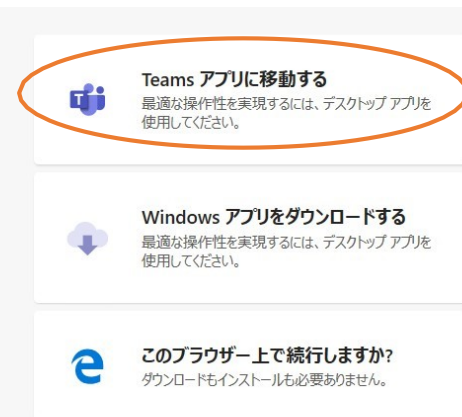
Teams アプリに移動する
最適な操作性を実現するには、デスクトップ アプリを使用してください。

Windows アプリをダウンロードする
最適な操作性を実現するには、デスクトップ アプリを使用してください。

このブラウザー上で続行しますか?
ダウンロードもインストールも必要ありません。